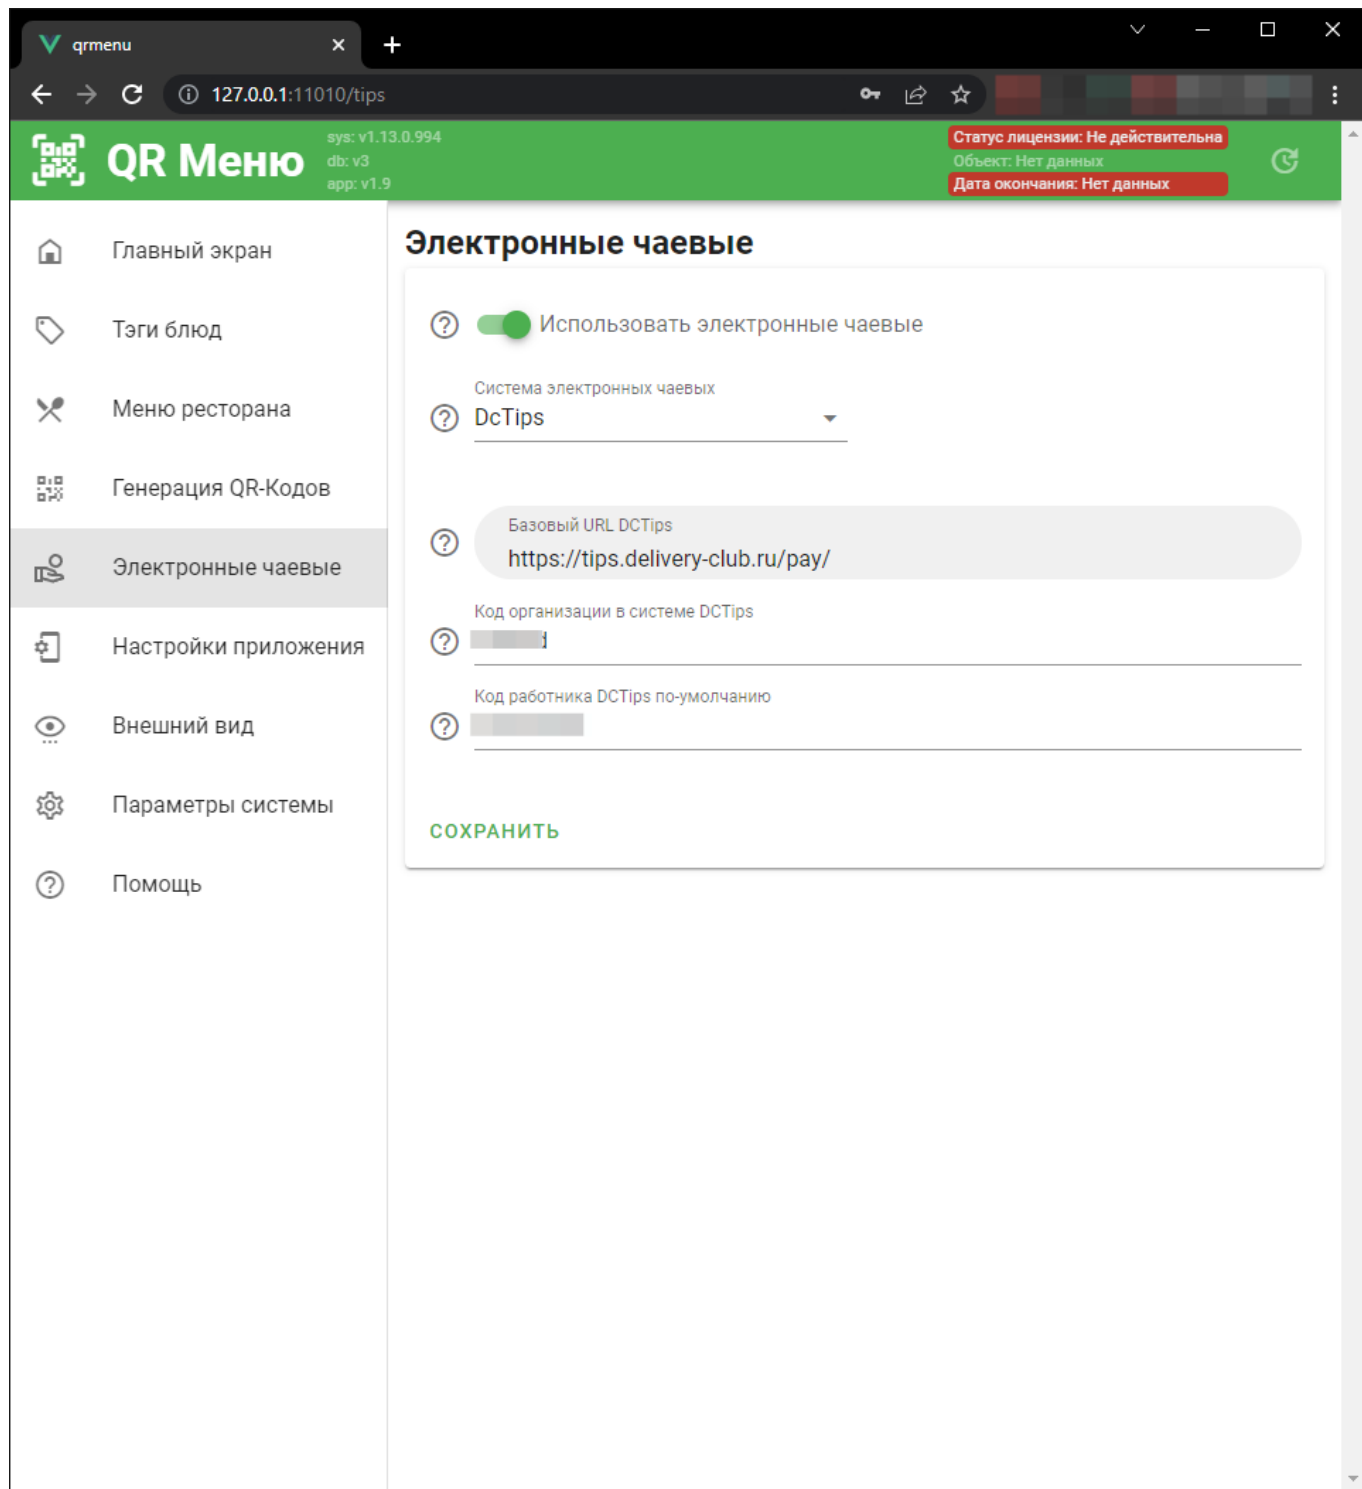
qrmenu

127.0.0.1:11010/tips

QR Меню
sys: v1.13.0.994
db: v3
app: v1.9

Статус лицензии: Не действительна
Объект: Нет данных
Дата окончания: Нет данных

Главный экран
Тэги блюд
Меню ресторана
Генерация QR-Кодов
Электронные чаевые
Настройки приложения
Внешний вид
Параметры системы
Помощь

Электронные чаевые

Использовать электронные чаевые

Система электронных чаевых
DcTips

Базовый URL DCTips
https://tips.delivery-club.ru/pay/

Код организации в системе DCTips
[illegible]

Код работника DCTips по-умолчанию
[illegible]

СОХРАНИТЬ